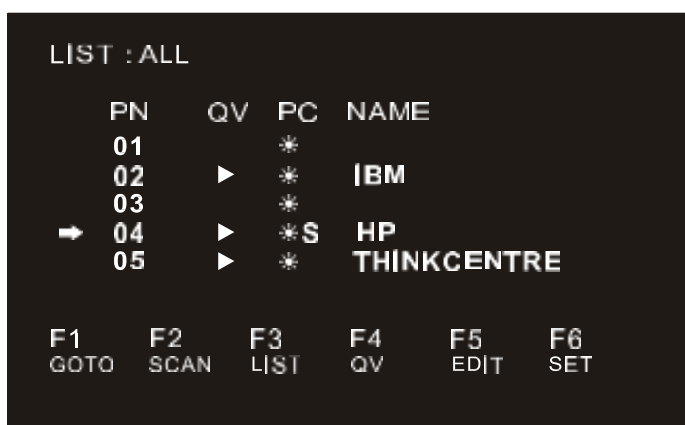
LIST : ALL

| | PN | QV | PC | NAME |
|---|---|---|---|---|
| | 01 | | ☀ | |
| | 02 | ▶ | ☀ | IBM |
| | 03 | | ☀ | |
| ➡ | 04 | ▶ | ☀S | HP |
| | 05 | ▶ | ☀ | THINKCENTRE |

F1 GOTO F2 SCAN F3 LIST F4 QV F5 EDIT F6 SET